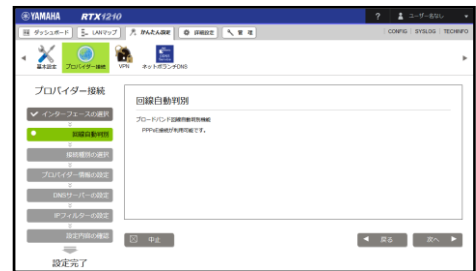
YAMAHA RTX1210

? ユーザー名なし

ダッシュボード | LANマップ | かんたん設定 | 詳細設定 | 管理

CONFIG | SYSLOG | TECHINFO

基本設定 | プロバイダー接続 | VPN | ネットボランチDNS

プロバイダー接続

インターフェースの選択

回線自動判別

接続種別の選択

プロバイダー情報の設定

DNSサーバーの設定

IPフィルターの設定

設定内容の確認

設定完了

回線自動判別

ブロードバンド回線自動判別機能

PPPoE接続が利用可能です。

中止

戻る

次へ